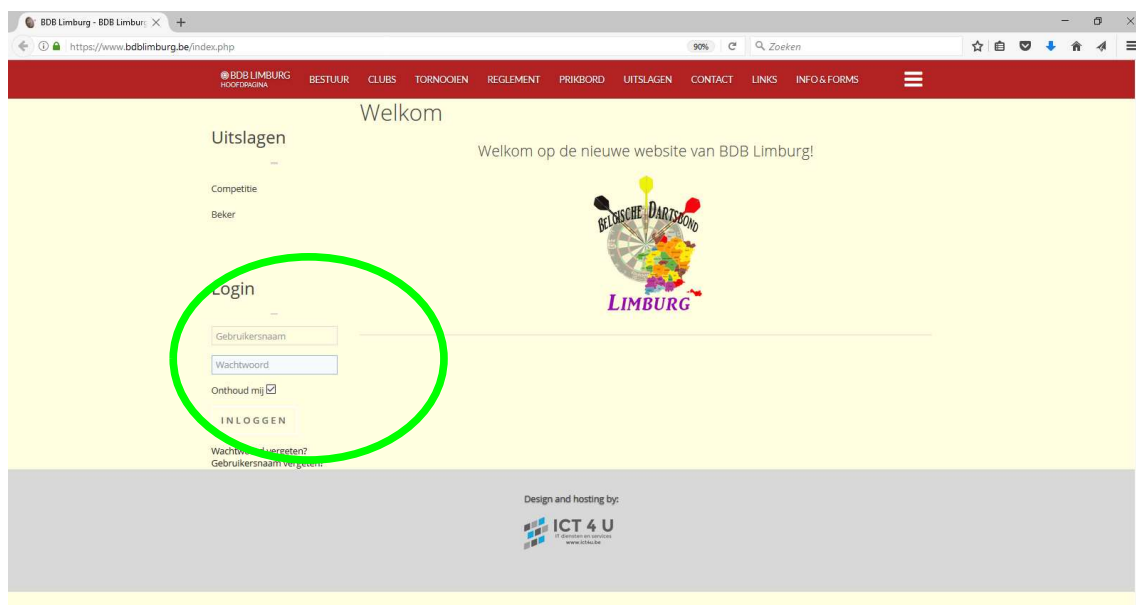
BDB Limburg - BDB Limburg ×

https://www.bdblimburg.be/index.php

90%

Zoeken

BDB LIMBURG
HOOFDPAGINA

BESTUUR CLUBS TORNOOIEN REGLEMENT PRIKBORD UITSLAGEN CONTACT LINKS INFO & FORMS

Welkom

Uitslagen

Competitie

Beker

Welkom op de nieuwe website van BDB Limburg!

BELGISCHE DARTSBOND

LIMBURG

Login

Gebruikersnaam

Wachtwoord

Onthoud mij ☑

INLOGGEN

Wachtw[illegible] vergeten?
Gebruikersnaam vergeten?

Design and hosting by:

ICT 4 U
IT diensten en services
www.ict4u.be